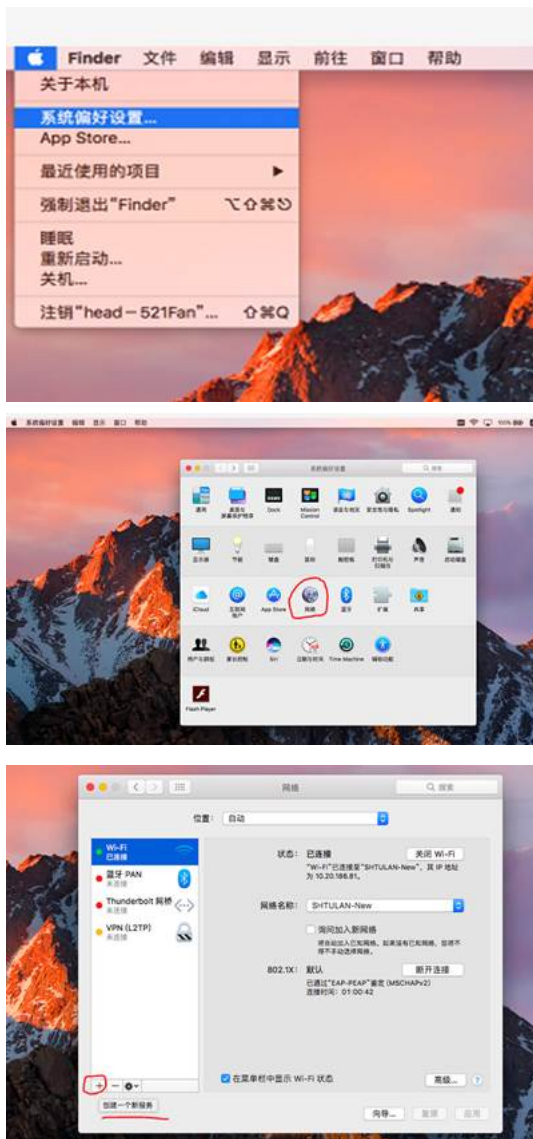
Finder 文件 编辑 显示 前往 窗口 帮助
关于本机
系统偏好设置...
App Store...
最近使用的项目
强制退出"Finder" ⌥⇧⌘⎋
睡眠
重新启动...
关机...
注销"head－521Fan"... ⇧⌘Q

系统偏好设置 编辑 显示 帮助
系统偏好设置
通用 桌面与屏幕保护程序 Dock Mission Control 语言与地区 安全性与隐私 Spotlight 通知
显示器 节能 键盘 鼠标 触控板 打印机与扫描仪 声音 启动磁盘
iCloud 互联网帐户 App Store 网络 蓝牙 扩展 共享
用户与群组 家长控制 Siri 日期与时间 Time Machine 辅助功能
Flash Player

网络
搜索
位置: 自动
Wi-Fi 已连接
蓝牙 PAN 未连接
Thunderbolt 网桥 未连接
VPN (L2TP) 未连接
状态: 已连接 关闭 Wi-Fi
"Wi-Fi"已连接至"SHTULAN-New"，其 IP 地址为 10.20.186.81。
网络名称: SHTULAN-New
询问加入新网络
将自动加入已知网络。如果没有已知网络，您将不得不手动选择网络。
802.1X: 默认 断开连接
已通过"EAP-PEAP"鉴定 (MSCHAPv2)
连接时间: 01:00:42
在菜单栏中显示 Wi-Fi 状态 高级... ?
创建一个新服务
向导... 复原 应用